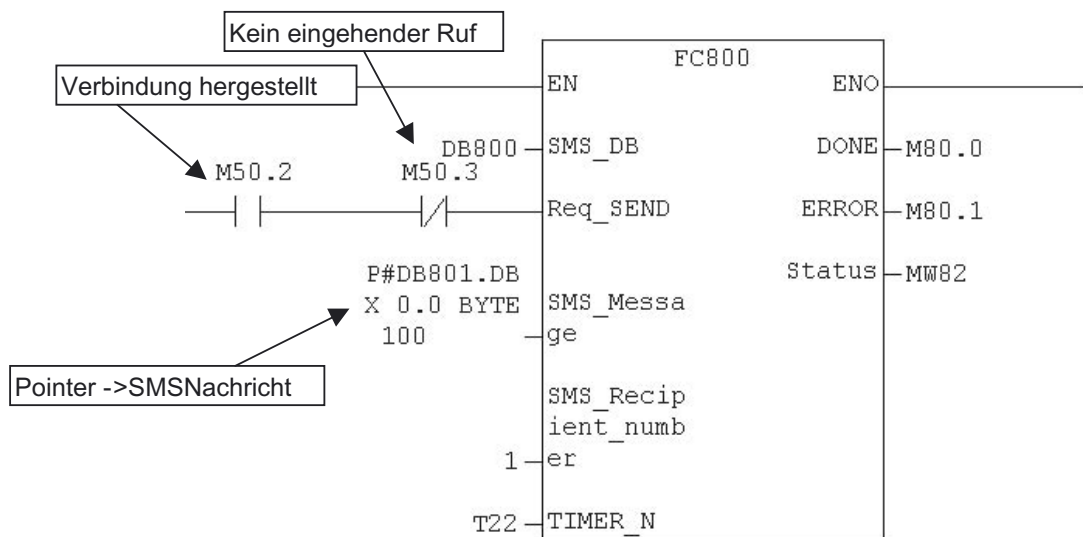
Kein eingehender Ruf

FC800

Verbindung hergestellt

EN

ENO

DB800

SMS_DB

DONE

M80.0

M50.2

M50.3

Req_SEND

ERROR

M80.1

P#DB801.DB X 0.0 BYTE 100

Status

MW82

SMS_Message

Pointer ->SMSNachricht

SMS_Recipient_number

1

T22

TIMER_N